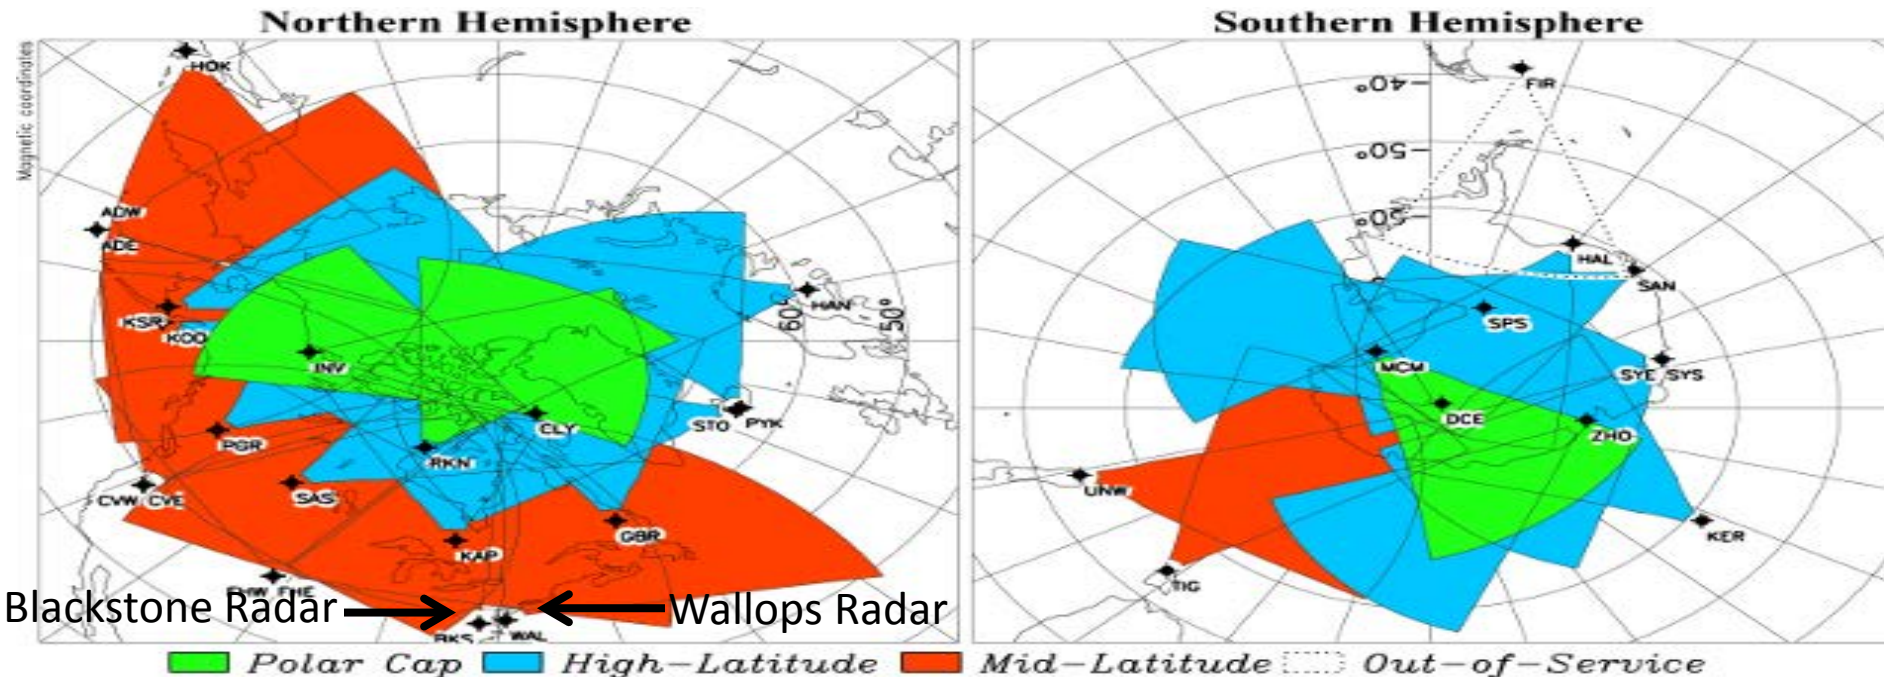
Northern Hemisphere

Magnetic coordinates

HOK
ADW
ADE
KSR
KOD
INV
PGR
CVW CVE
SAS
RKN
CLY
KAP
GBR
FHW FHE
BKS
WAL
STO
PYK
HAN
60°
50°

Blackstone Radar
Wallops Radar

Southern Hemisphere

-40°
-50°
-60°
FIR
HAL
SAN
SPS
MCM
SYE SYS
DCE
ZHO
UNW
TIG
KER

Polar Cap High-Latitude Mid-Latitude Out-of-Service